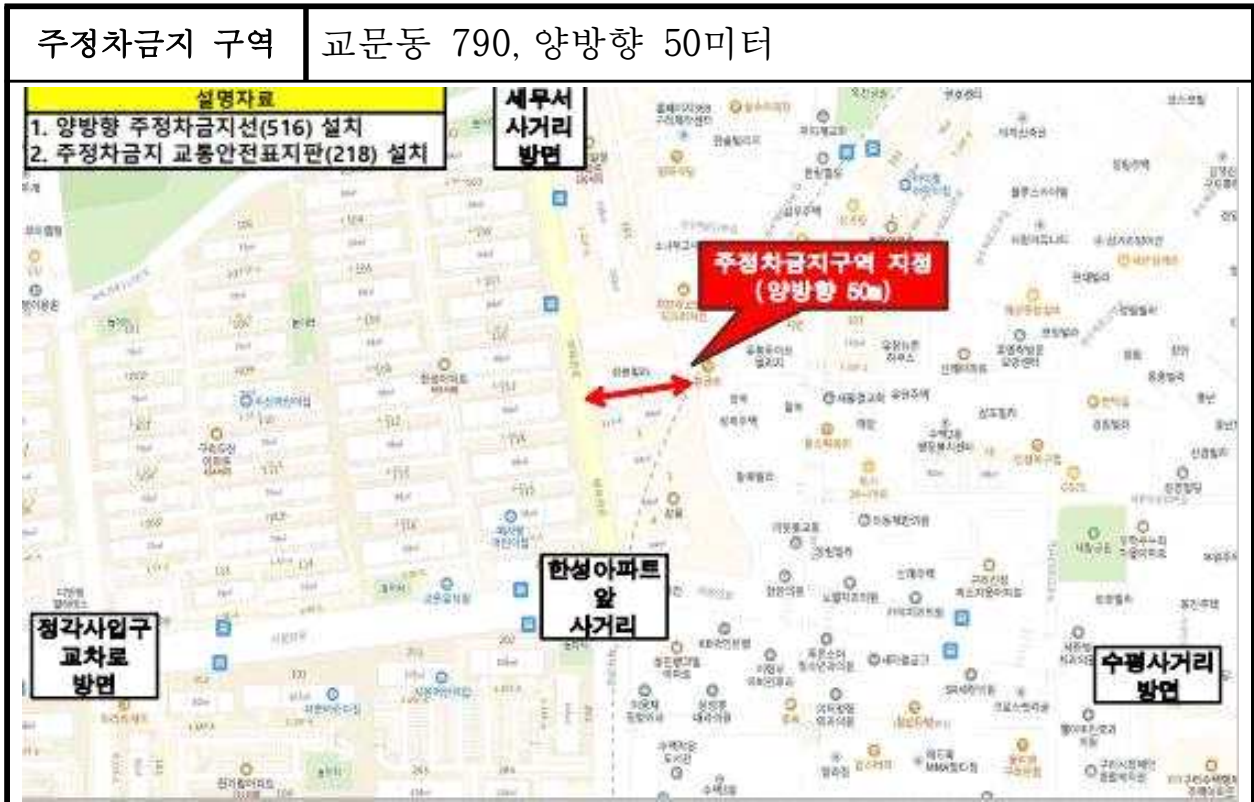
| 주정차금지 구역 | 교문동 790, 양방향 50미터 |
|---|---|

설명자료
1. 양방향 주정차금지선(516) 설치
2. 주정차금지 교통안전표지판(218) 설치

세무서 사거리 방면

주정차금지구역 지정 (양방향 50m)

한성아파트 앞 사거리

정각사입구 교차로 방면

수평사거리 방면